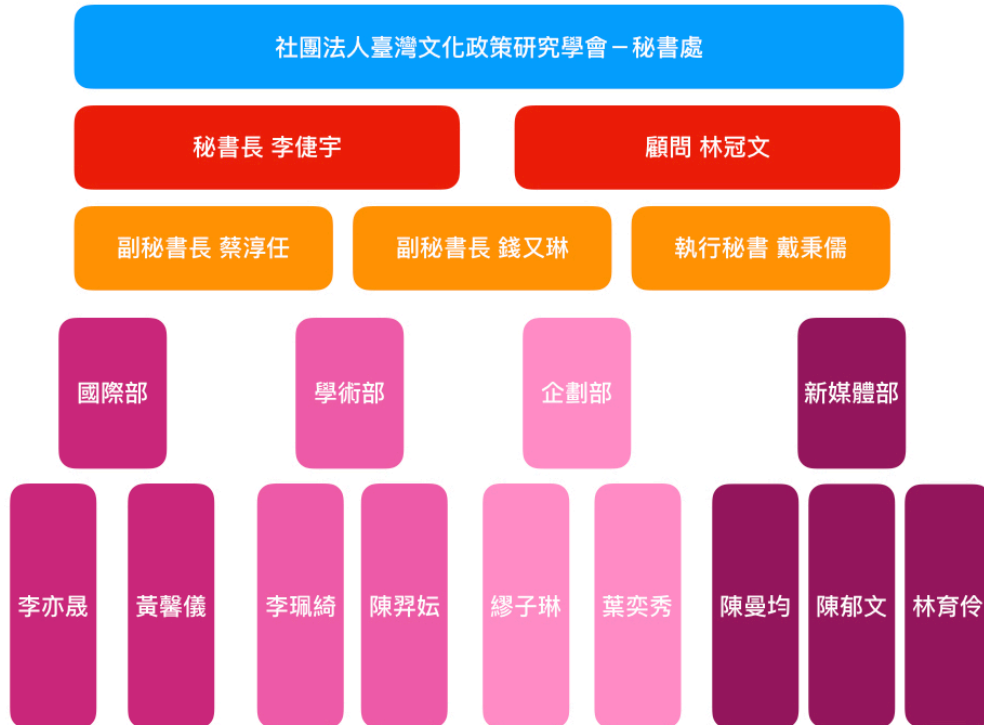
社團法人臺灣文化政策研究學會－秘書處

秘書長 李倢宇

顧問 林冠文

副秘書長 蔡淳任

副秘書長 錢又琳

執行秘書 戴秉儒

國際部

學術部

企劃部

新媒體部

李亦晟

黃馨儀

李珮綺

陳羿妘

繆子琳

葉奕秀

陳曼均

陳郁文

林育伶